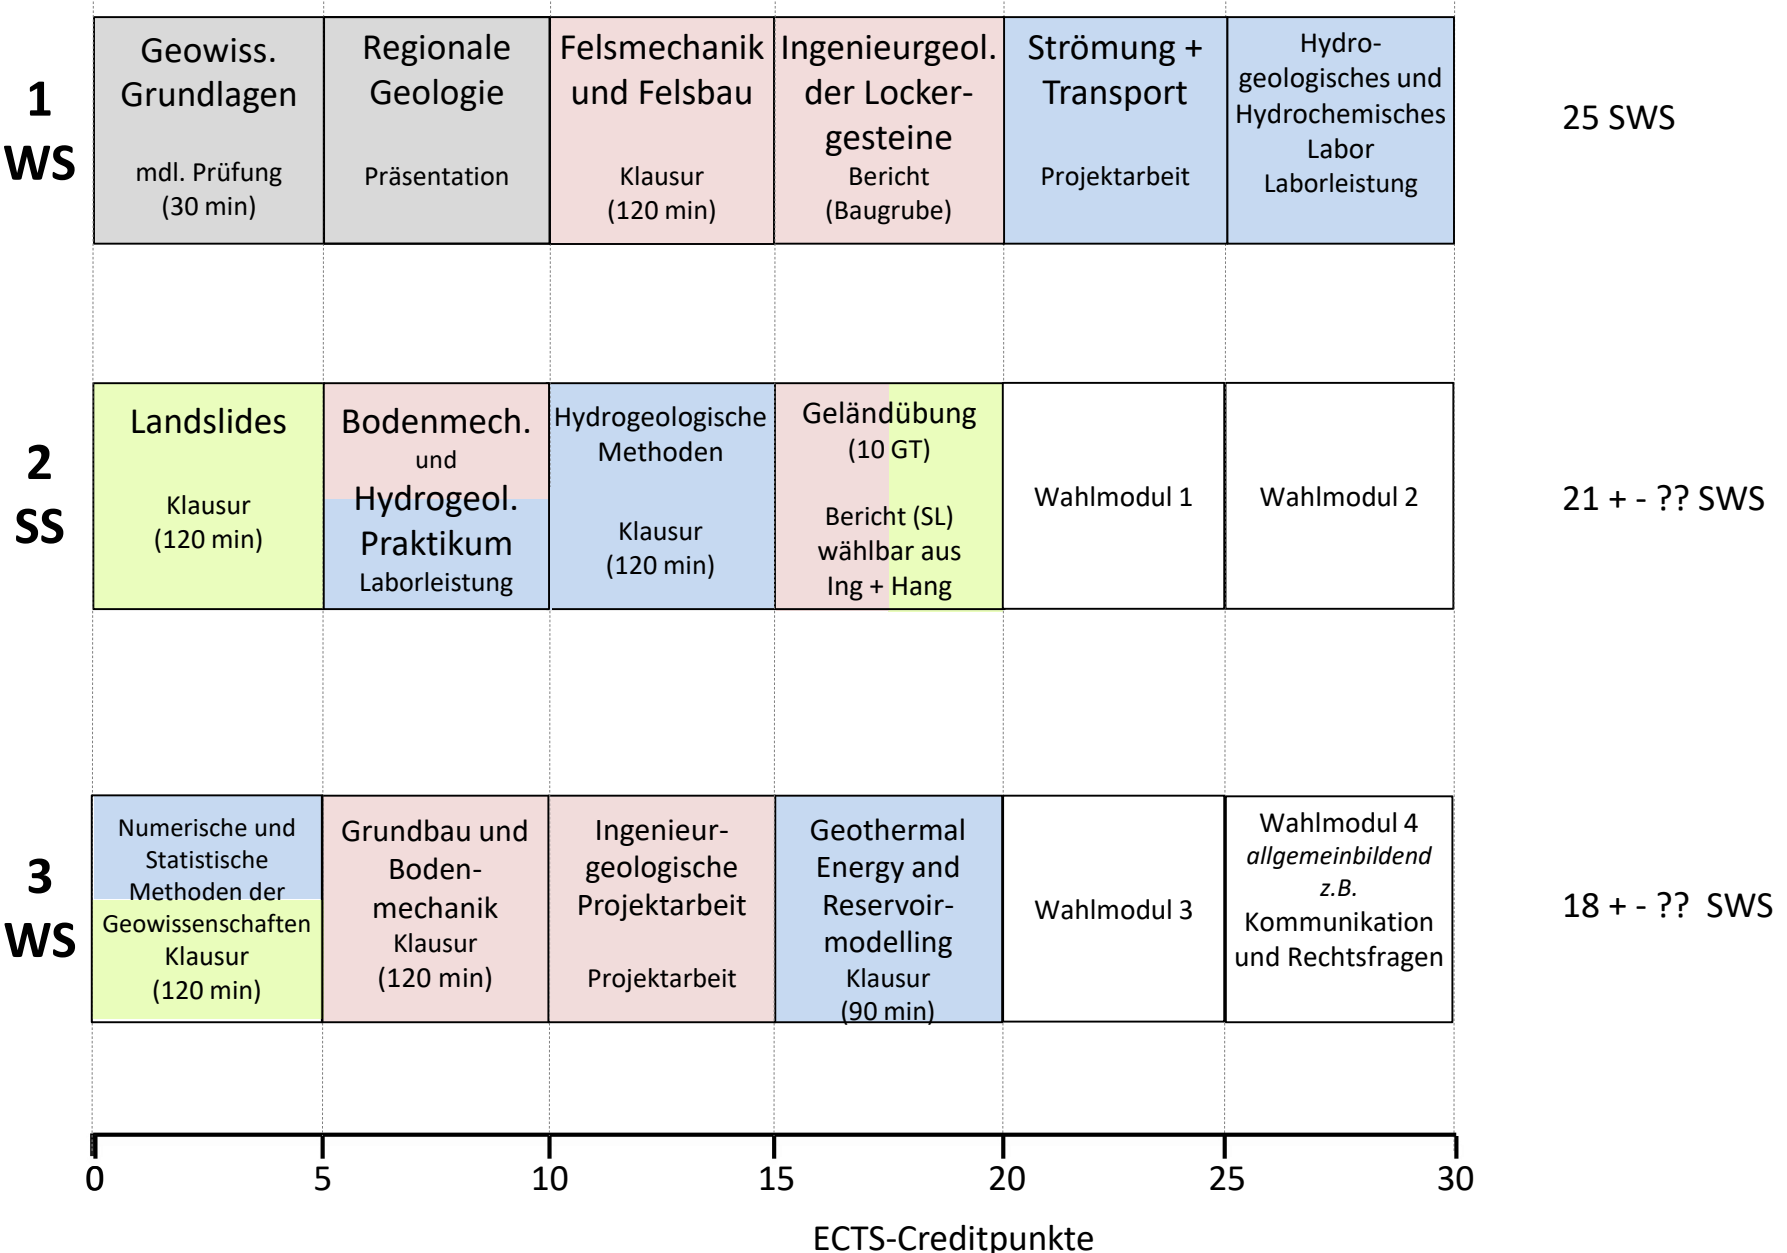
1 WS

Geowiss. Grundlagen
mdl. Prüfung (30 min)

Regionale Geologie
Präsentation

Felsmechanik und Felsbau
Klausur (120 min)

Ingenieurgeol. der Lockergesteine
Bericht (Baugrube)

Strömung + Transport
Projektarbeit

Hydrogeologisches und Hydrochemisches Labor
Laborleistung

25 SWS

2 SS

Landslides
Klausur (120 min)

Bodenmech. und Hydrogeol. Praktikum
Laborleistung

Hydrogeologische Methoden
Klausur (120 min)

Geländübung (10 GT)
Bericht (SL) wählbar aus Ing + Hang

Wahlmodul 1

Wahlmodul 2

21 + - ?? SWS

3 WS

Numerische und Statistische Methoden der Geowissenschaften
Klausur (120 min)

Grundbau und Bodenmechanik
Klausur (120 min)

Ingenieurgeologische Projektarbeit
Projektarbeit

Geothermal Energy and Reservoirmodelling
Klausur (90 min)

Wahlmodul 3

Wahlmodul 4
*allgemeinbildend*
*z.B.*
Kommunikation und Rechtsfragen

18 + - ?? SWS

0 5 10 15 20 25 30

ECTS-Creditpunkte